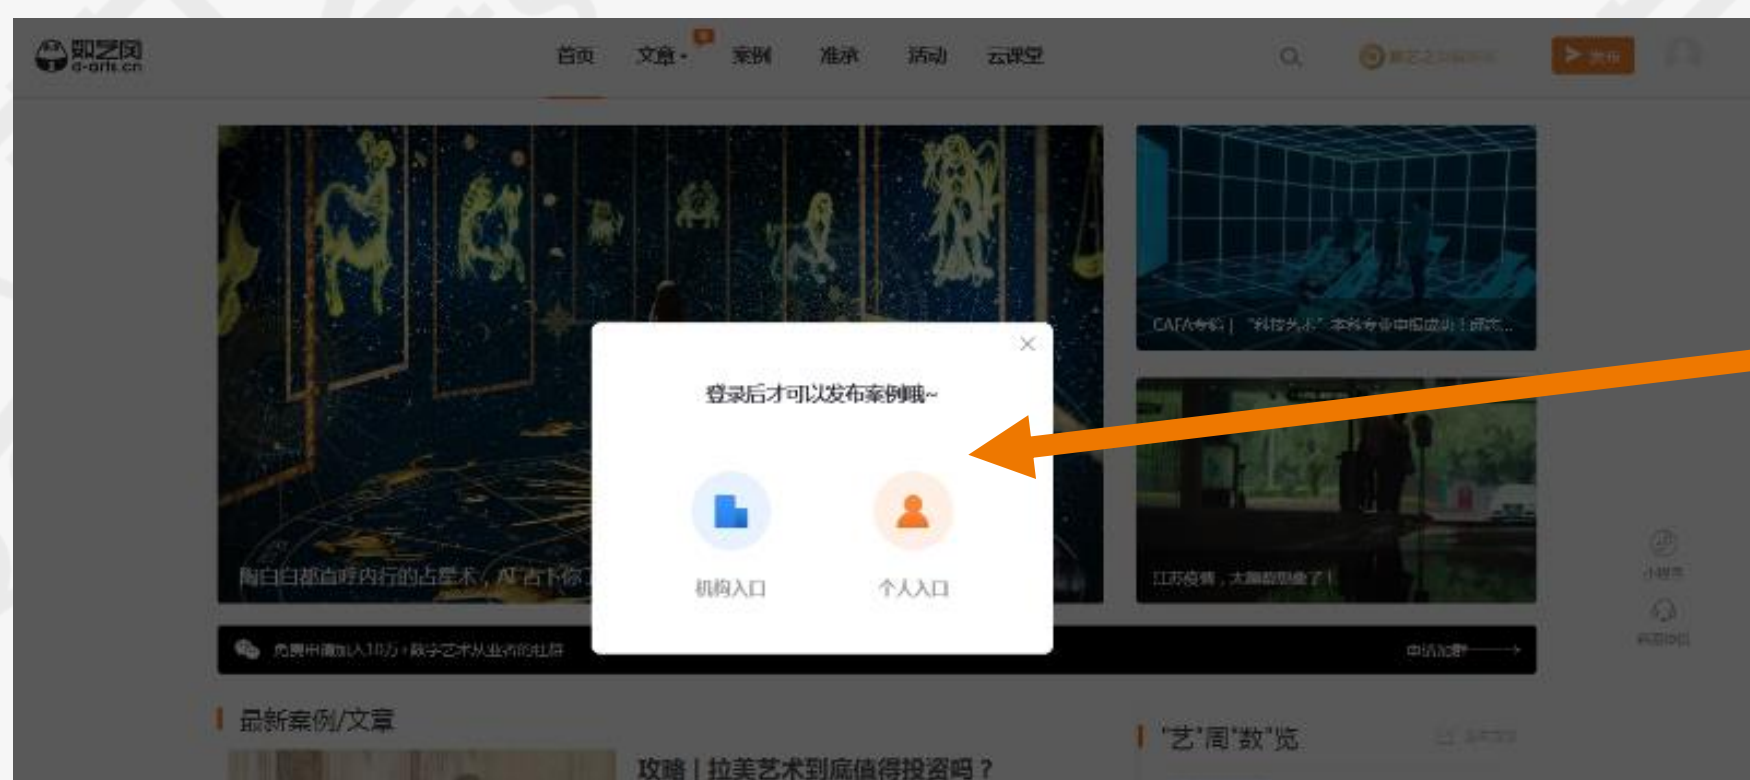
数艺网 d-arts.cn

首页 文章 案例 准承 活动 云课堂

发布

CAFA专论 | "科技艺术"本科专业申报成功！成立...

登录后才可以发布案例哦~

机构入口

个人入口

陶白白都在呼吁的占星术，AI占卜你了

江苏疫情，大圈也圈起了！

小程序

免费申请加入10万+数字艺术从业者的社群

申请加群

最新案例/文章

攻略丨拉美艺术到底值得投资吗？

"艺"周"数"览